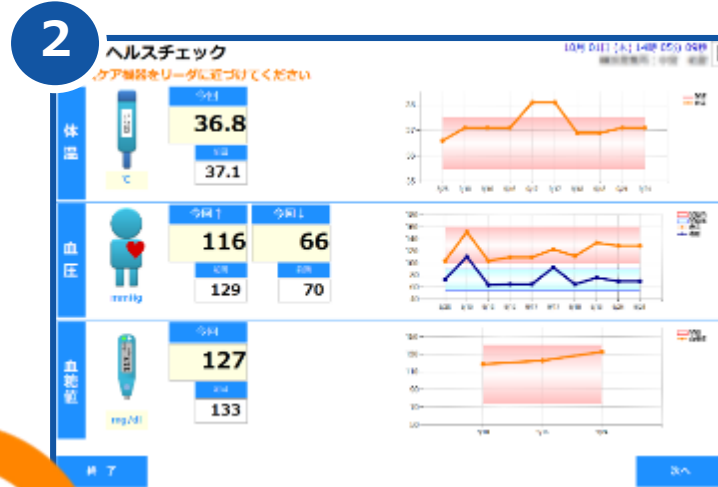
2

ヘルスチェック

ケア機器をリーダに近づけてください

10月 01日 (火) 14時 05分 09秒

体温

℃

今回

36.8

前回

37.1

血圧

mmHg

今回↑

116

今回↓

66

前回

129

前回

70

血糖値

mg/dl

今回

127

前回

133

終了

次へ